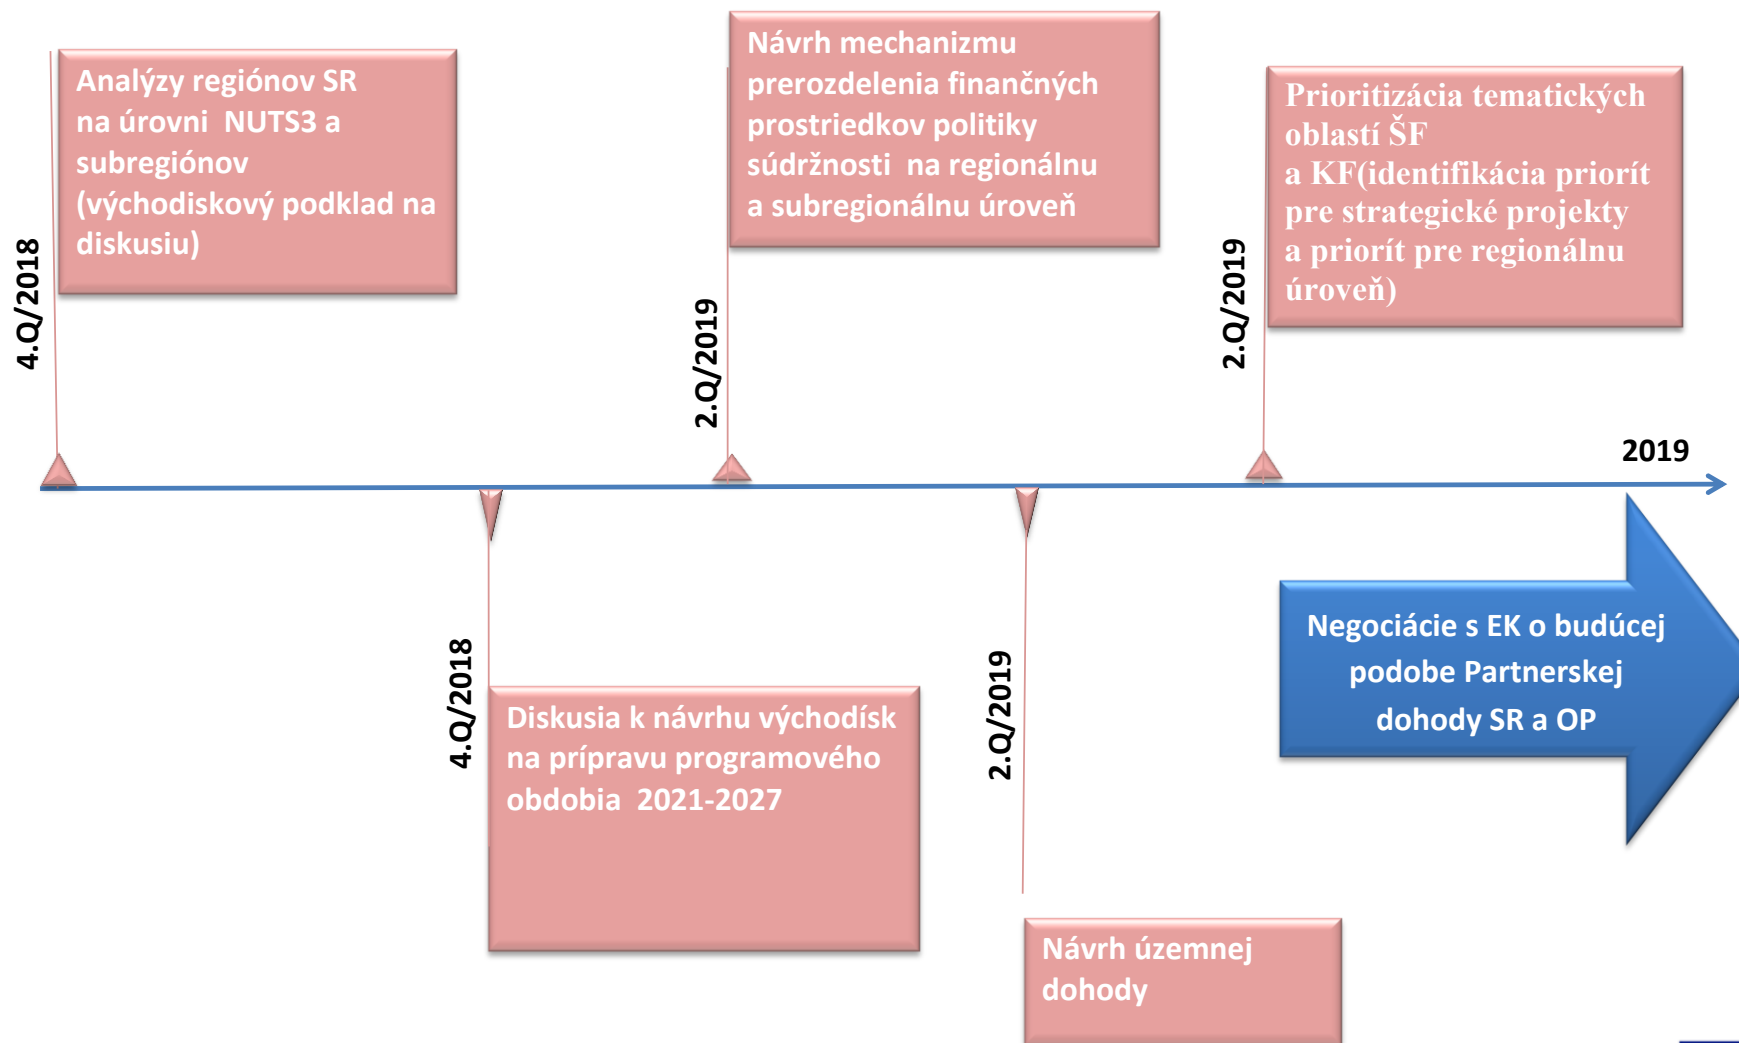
4.Q/2018

Analýzy regiónov SR na úrovni NUTS3 a subregiónov (východiskový podklad na diskusiu)

2.Q/2019

Návrh mechanizmu prerozdelenia finančných prostriedkov politiky súdržnosti na regionálnu a subregionálnu úroveň

2.Q/2019

Prioritizácia tematických oblastí ŠF a KF(identifikácia priorít pre strategické projekty a priorít pre regionálnu úroveň)

2019

4.Q/2018

Diskusia k návrhu východísk na prípravu programového obdobia 2021-2027

2.Q/2019

Návrh územnej dohody

Negociácie s EK o budúcej podobe Partnerskej dohody SR a OP